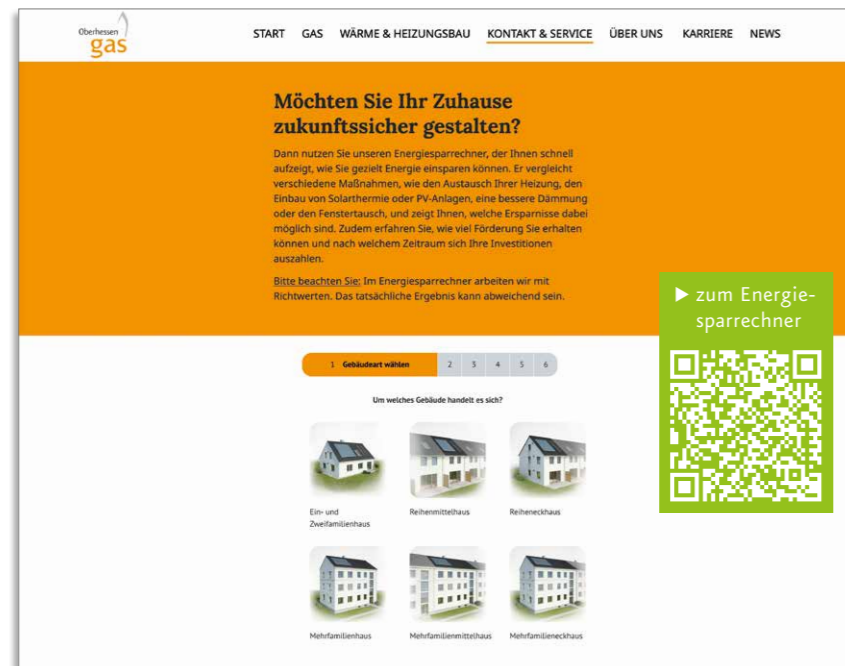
Oberhessen gas

START GAS WÄRME & HEIZUNGSBAU KONTAKT & SERVICE ÜBER UNS KARRIERE NEWS

Möchten Sie Ihr Zuhause zukunftssicher gestalten?

Dann nutzen Sie unseren Energiesparrechner, der Ihnen schnell aufzeigt, wie Sie gezielt Energie einsparen können. Er vergleicht verschiedene Maßnahmen, wie den Austausch Ihrer Heizung, den Einbau von Solarthermie oder PV-Anlagen, eine bessere Dämmung oder den Fenstertausch, und zeigt Ihnen, welche Ersparnisse dabei möglich sind. Zudem erfahren Sie, wie viel Förderung Sie erhalten können und nach welchem Zeitraum sich Ihre Investitionen auszahlen.

Bitte beachten Sie: Im Energiesparrechner arbeiten wir mit Richtwerten. Das tatsächliche Ergebnis kann abweichend sein.

▶ zum Energiesparrechner

1 Gebäudeart wählen 2 3 4 5 6

Um welches Gebäude handelt es sich?

Ein- und Zweifamilienhaus

Reihenmittelhaus

Reiheneckhaus

Mehrfamilienhaus

Mehrfamilienmittelhaus

Mehrfamilieneckhaus